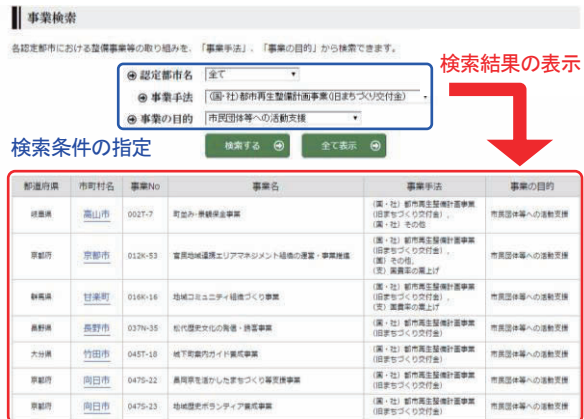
事業検索

各認定都市における整備事業等の取り組みを、「事業手法」、「事業の目的」から検索できます。

検索結果の表示

⊕ 認定都市名 全て

⊕ 事業手法 (国・社)都市再生整備計画事業(旧まちづくり交付金)

⊕ 事業の目的 市民団体等への活動支援

検索条件の指定

検索する ⊕ 全て表示 ⊕

| 都道府県 | 市町村名 | 事業No | 事業名 | 事業手法 | 事業の目的 |
|---|---|---|---|---|---|
| 岐阜県 | 高山市 | 002T-7 | 町並み・景観保全事業 | (国・社)都市再生整備計画事業(旧まちづくり交付金)、(国・社)その他 | 市民団体等への活動支援 |
| 京都府 | 京都市 | 012K-53 | 首席地域連携エリアマネジメント組織の運営・事業推進 | (国・社)都市再生整備計画事業(旧まちづくり交付金)、(国)その他、(交)実費等の裏上げ | 市民団体等への活動支援 |
| 静岡県 | 甘楽町 | 016K-16 | 地域コミュニティ組織づくり事業 | (国・社)都市再生整備計画事業(旧まちづくり交付金)、(交)実費等の裏上げ | 市民団体等への活動支援 |
| 長野県 | 長野市 | 037N-35 | 松代歴史文化の発信・誘客事業 | (国・社)都市再生整備計画事業(旧まちづくり交付金) | 市民団体等への活動支援 |
| 大分県 | 竹田市 | 045T-18 | 城下町案内ガイド養成事業 | (国・社)都市再生整備計画事業(旧まちづくり交付金) | 市民団体等への活動支援 |
| 京都府 | 向日市 | 047S-22 | 長岡京を活かしたまちづくり等支援事業 | (国・社)都市再生整備計画事業(旧まちづくり交付金) | 市民団体等への活動支援 |
| 京都府 | 向日市 | 047S-23 | 地域歴史ボランティア養成事業 | (国・社)都市再生整備計画事業(旧まちづくり交付金) | 市民団体等への活動支援 |